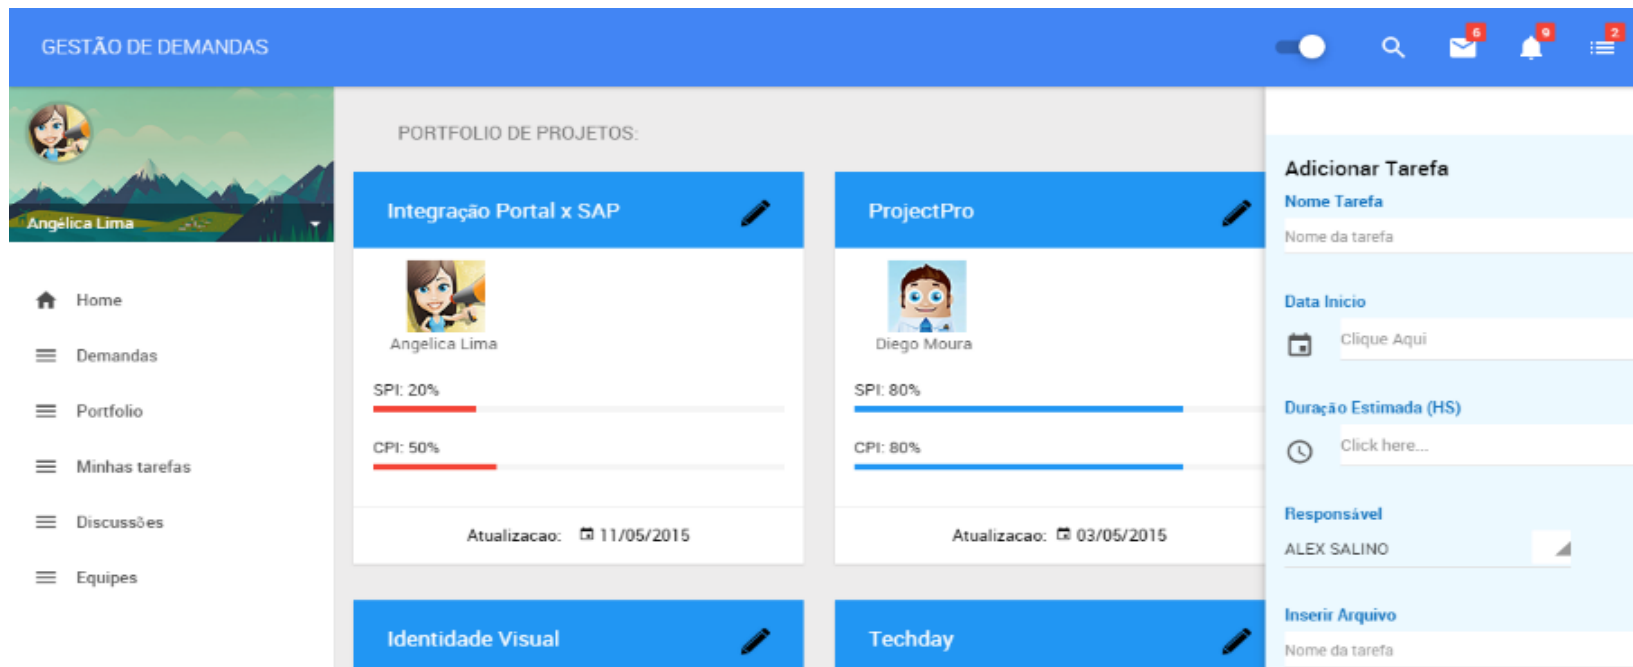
GESTÃO DE DEMANDAS

6
9
2

Angélica Lima

Home
Demandas
Portfolio
Minhas tarefas
Discussões
Equipes

PORTFOLIO DE PROJETOS:

Integração Portal x SAP

Angelica Lima

SPI: 20%

CPI: 50%

Atualizacao: 11/05/2015

ProjectPro

Diego Moura

SPI: 80%

CPI: 80%

Atualizacao: 03/05/2015

Identidade Visual

Techday

Adicionar Tarefa

Nome Tarefa

Nome da tarefa

Data Inicio

Clique Aqui

Duração Estimada (HS)

Click here...

Responsável

ALEX SALINO

Inserir Arquivo

Nome da tarefa